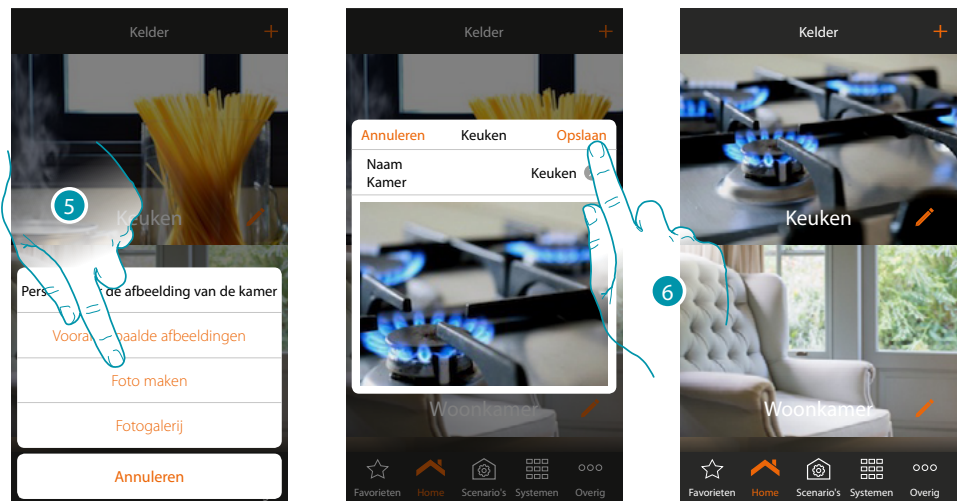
Kelder +

Keuken

5

Pers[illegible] de afbeelding van de kamer

Voora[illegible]aalde afbeeldingen

Foto maken

Fotogalerij

Annuleren

Kelder +

Annuleren Keuken Opslaan

Naam Kamer Keuken

Woonkamer

Favorieten Home Scenario's Systemen Overig

Kelder +

Keuken

6

Woonkamer

Favorieten Home Scenario's Systemen Overig